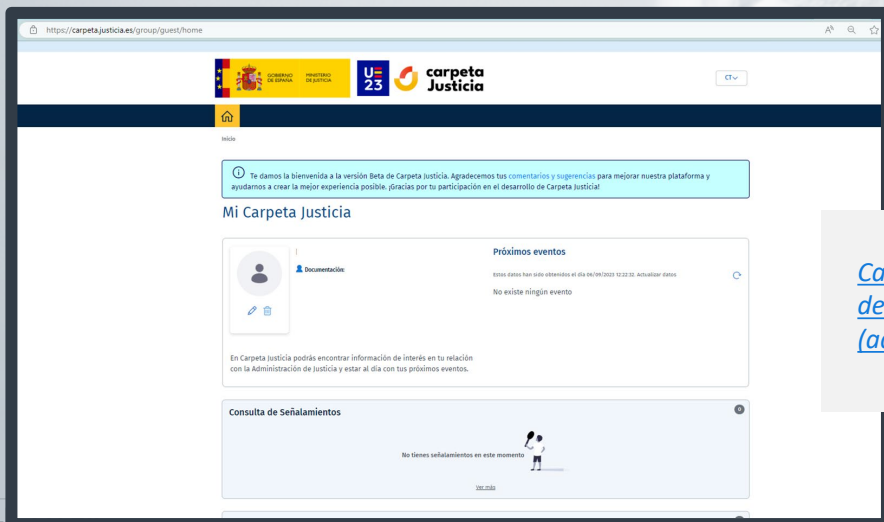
https://carpeta.justicia.es/group/guest/home

GOBIERNO DE ESPAÑA MINISTERIO DE JUSTICIA

U 23

carpeta Justicia

CT

Inicio

Te damos la bienvenida a la versión Beta de Carpeta Justicia. Agradecemos tus comentarios y sugerencias para mejorar nuestra plataforma y ayudarnos a crear la mejor experiencia posible. ¡Gracias por tu participación en el desarrollo de Carpeta Justicia!

Mi Carpeta Justicia

Documentación:

Próximos eventos

Estos datos han sido obtenidos el día 06/09/2023 12:22:32. Actualizar datos

No existe ningún evento

En Carpeta Justicia podrás encontrar información de interés en tu relación con la Administración de Justicia y estar al día con tus próximos eventos.

Consulta de Señalamientos

0

No tienes señalamientos en este momento

Ver más

Ca
de
(a